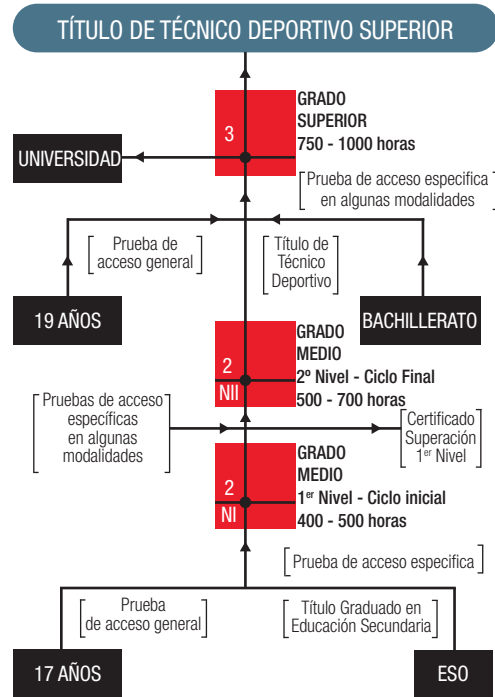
TÍTULO DE TÉCNICO DEPORTIVO SUPERIOR

3

GRADO SUPERIOR
750 - 1000 horas

UNIVERSIDAD

Prueba de acceso específica en algunas modalidades

Prueba de acceso general

Título de Técnico Deportivo

19 AÑOS

BACHILLERATO

2
NII

GRADO MEDIO
2º Nivel - Ciclo Final
500 - 700 horas

Pruebas de acceso específicas en algunas modalidades

Certificado Superación 1er Nivel

2
NI

GRADO MEDIO
1er Nivel - Ciclo inicial
400 - 500 horas

Prueba de acceso específica

Prueba de acceso general

Título Graduado en Educación Secundaria

17 AÑOS

ESO